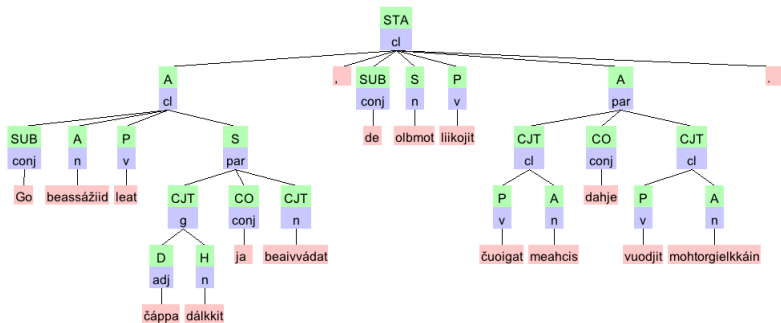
STA
cl

A
cl

,

SUB
conj
de

S
n
olbmot

P
v
liikojit

A
par

.

SUB
conj
Go

A
n
beassážiid

P
v
leat

S
par

CJT
g

D
adj
čáppa

H
n
dálkkit

CO
conj
ja

CJT
n
beaivvádat

CJT
cl

P
v
čuoigat

A
n
meahcis

CO
conj
dahje

CJT
cl

P
v
vuodjit

A
n
mohtorgielkkáin